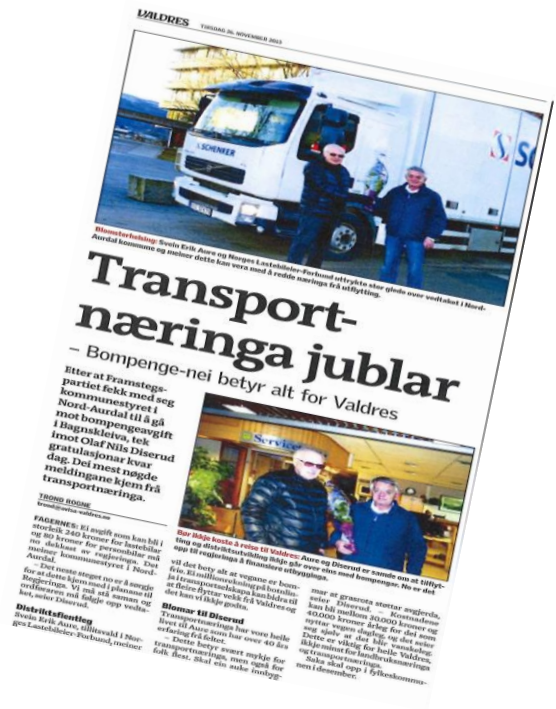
VALDRES TYSDAG 26. NOVEMBER 2013

SCHENKER

Blomsterhelsing: Svein Erik Aure og Norges Lastebileier-Forbund uttrykte stor glede over vedtaket i Nord-Aurdal kommune og meiner dette kan vera med å redde næringa frå utflytting.

Transportnæringa jublar

– Bompenge-nei betyr alt for Valdres

Etter at Framstegspartiet fekk med seg kommunestyret i Nord-Aurdal til å gå mot bompengeavgift i Bagnskleiva, tek gratulasjonar kvar dag. Dei mest nøgde meldingane kjem frå transportnæringa.

TROND ROGNE
trond@avisa-valdres.no

FAGERNES: Ei avgift som kan bli i storleik 240 kroner for lastebilar og 80 kroner for personbilar må no dekkast av regjeringa. Det meiner kommunestyret i Nord-Aurdal.

– Det neste steget no er å sørgje for at dette kjem med i planane til Regjeringa. Vi må stå saman og ordføraren må følgje opp vedtaket, seier Diserud.

Distriktsfiendleg
Svein Erik Aure, tillitsvald i Norges Lastebileier-Forbund, meiner

Service

Bør ikkje koste å reise til Valdres: Aure og Diserud er samde om at tilflytting og distriktsutvikling ikkje går over eins med bompenger. No er det opp til regjeringa å finansiere utbygginga.

vil det bety alt at vegane er bompengefrie. Ei millionrekning på botnlinja i transportselskapa kan bidra til at fleire flyttar vekk frå Valdres og det kan vi ikkje godta.

Blomar til Diserud
Transportnæringa har vore heile livet til Aure som har over 40 års erfaring frå feltet.
– Dette betyr svært mykje for transportnæringa, men også for folk flest. Skal eit auke innbyg-

mar at grasrota støttar avgjerda, seier Diserud. – Kostnadene kan bli mellom 30.000 kroner og 40.000 kroner årleg for dei som nyttar vegen dagleg, og det seier seg sjølv at det blir vanskeleg. Dette er viktig for heile Valdres, ikkje minst for landbruksnæringa og transportnæringa.
Saka skal opp i fylkeskommunen i desember.